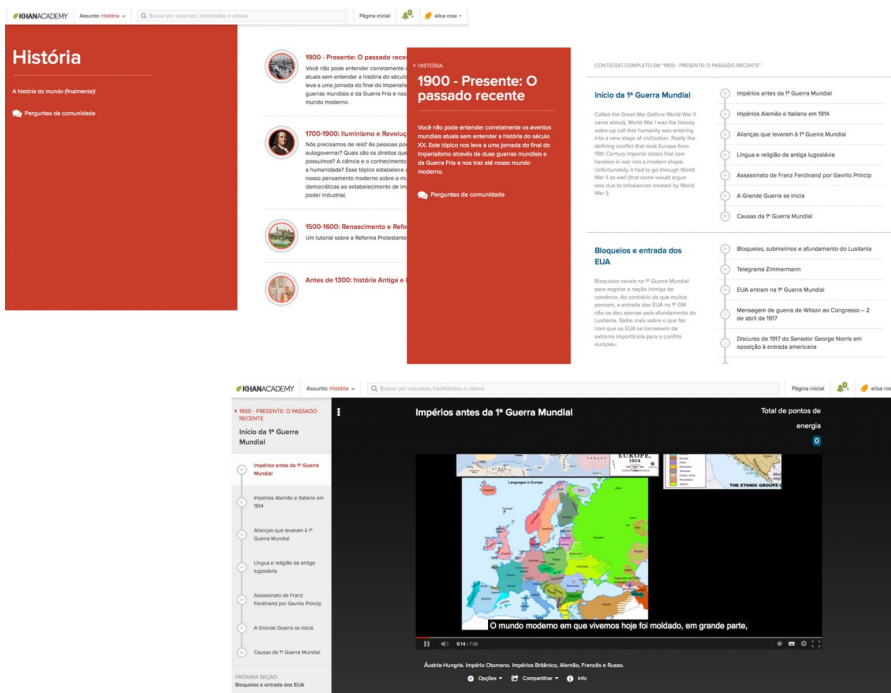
KHANACADEMY Assunto: História Buscar por assuntos, habilidades e vídeos Página inicial elisa rosa

História

A história do mundo (finalmente)!

Perguntas da comunidade

1900 - Presente: O passado rece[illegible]
Você não pode entender corretamente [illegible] atuais sem entender a história do século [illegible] leva a uma jornada do final do Imperialis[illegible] guerras mundiais e da Guerra Fria e nos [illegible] mundo moderno.

1700-1900: Iluminismo e Revoluç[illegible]
Nós precisamos de reis? As pessoas pod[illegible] autogovernar? Quais são os direitos que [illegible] possuímos? A ciência e o conhecimento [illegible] a humanidade? Esse tópico estabelece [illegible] nosso pensamento moderno sobre o m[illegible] democráticas ao estabelecimento de im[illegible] poder industrial.

1500-1600: Renascimento e Refo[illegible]
Um tutorial sobre a Reforma Protestante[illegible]

Antes de 1300: história Antiga e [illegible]

HISTÓRIA
1900 - Presente: O passado recente

Você não pode entender corretamente os eventos mundiais atuais sem entender a história do século XX. Este tópico nos leva a uma jornada do final do Imperialismo através de duas guerras mundiais e da Guerra Fria e nos traz até nosso mundo moderno.

Perguntas da comunidade

CONTEÚDO COMPLETO EM "1900 - PRESENTE: O PASSADO RECENTE"

Início da 1ª Guerra Mundial
Called the Great War (before World War II came about), World War I was the bloody wake-up call that humanity was entering into a new stage of civilization. Really the defining conflict that took Europe from 19th Century Imperial states that saw heroism in war into a modern shape. Unfortunately, it had to go through World War II as well (that some would argue was due to imbalances created by World War I).

Impérios antes da 1ª Guerra Mundial
Impérios Alemão e Italiano em 1914
Alianças que levaram à 1ª Guerra Mundial
Língua e religião da antiga Iugoslávia
Assassinato de Franz Ferdinand por Gavrilo Princip
A Grande Guerra se inicia
Causas da 1ª Guerra Mundial

Bloqueios e entrada dos EUA
Bloqueios navais na 1ª Guerra Mundial para esgotar a nação inimiga de comércio. Ao contrário do que muitos pensam, a entrada dos EUA na 1ª GM não se deu apenas pelo afundamento do Lusitania. Saiba mais sobre o que fez com que os EUA se tornassem de extrema importância para o conflito europeu.

Bloqueios, submarinos e afundamento do Lusitania
Telegrama Zimmermann
EUA entram na 1ª Guerra Mundial
Mensagem de guerra de Wilson ao Congresso – 2 de abril de 1917
Discurso de 1917 do Senador George Norris em oposição à entrada americana

KHANACADEMY Assunto: História Buscar por assuntos, habilidades e vídeos Página inicial elisa rosa

1900 - PRESENTE: O PASSADO RECENTE
Início da 1ª Guerra Mundial

Impérios antes da 1ª Guerra Mundial
Impérios Alemão e Italiano em 1914
Alianças que levaram à 1ª Guerra Mundial
Língua e religião da antiga Iugoslávia
Assassinato de Franz Ferdinand por Gavrilo Princip
A Grande Guerra se inicia
Causas da 1ª Guerra Mundial

PRÓXIMA SEÇÃO:
Bloqueios e entrada dos EUA

Impérios antes da 1ª Guerra Mundial

Total de pontos de energia
0

EUROPE, 1914
Languages in Europe
THE ETHNIC GROUPS

O mundo moderno em que vivemos hoje foi moldado, em grande parte,

0:14 / 7:36

Áustria-Hungria. Império Otomano. Impérios Britânico, Alemão, Francês e Russo.

Opções Compartilhar Info